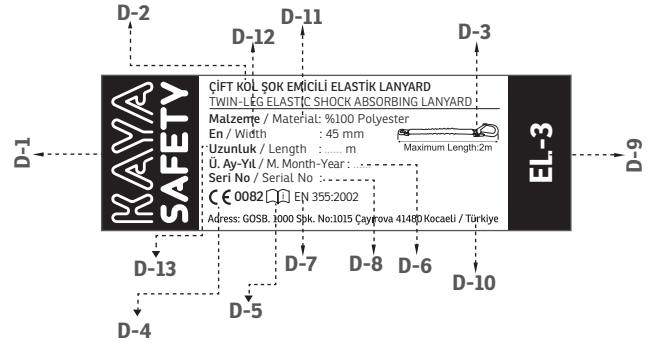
D-2
D-11
D-12
D-3
D-1
D-9

KAYA SAFETY

ÇİFT KOL ŞOK EMİCİLİ ELASTİK LANYARD
TWIN-LEG ELASTIC SHOCK ABSORBING LANYARD

Malzeme / Material: %100 Polyester
En / Width : 45 mm
Uzunluk / Length : ...... m
Ü. Ay-Yıl / M. Month-Year : ...
Seri No / Serial No : ...

Maximum Length:2m

CE 0082 EN 355:2002

Adress: GOSB. 1000 Sok. No:1015 Çayırova 41480 Kocaeli / Türkiye

EL-3

D-13
D-7
D-8
D-6
D-10
D-4
D-5